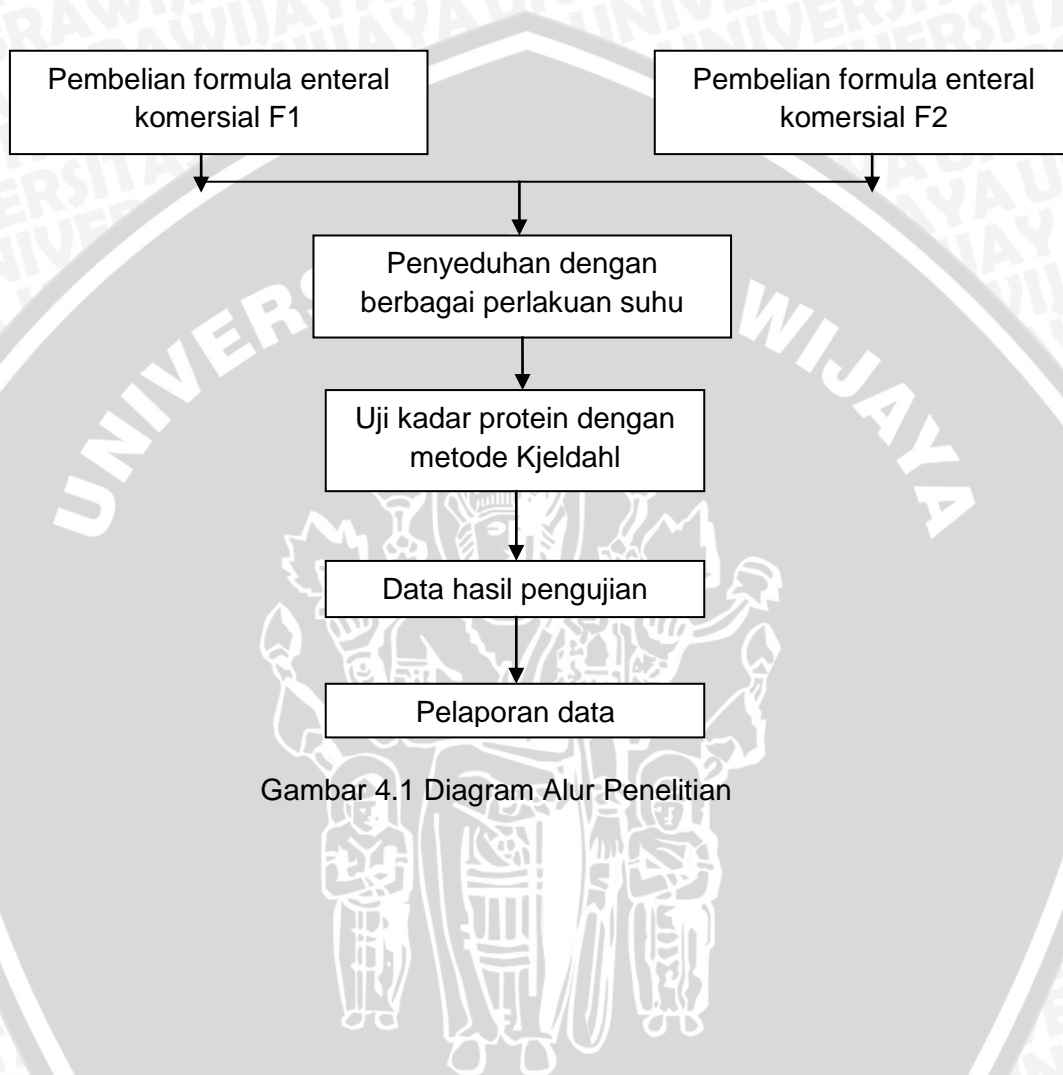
Pembelian formula enteral komersial F1

Pembelian formula enteral komersial F2

Penyeduhan dengan berbagai perlakuan suhu

Uji kadar protein dengan metode Kjeldahl

Data hasil pengujian

Pelaporan data

Gambar 4.1 Diagram Alur Penelitian